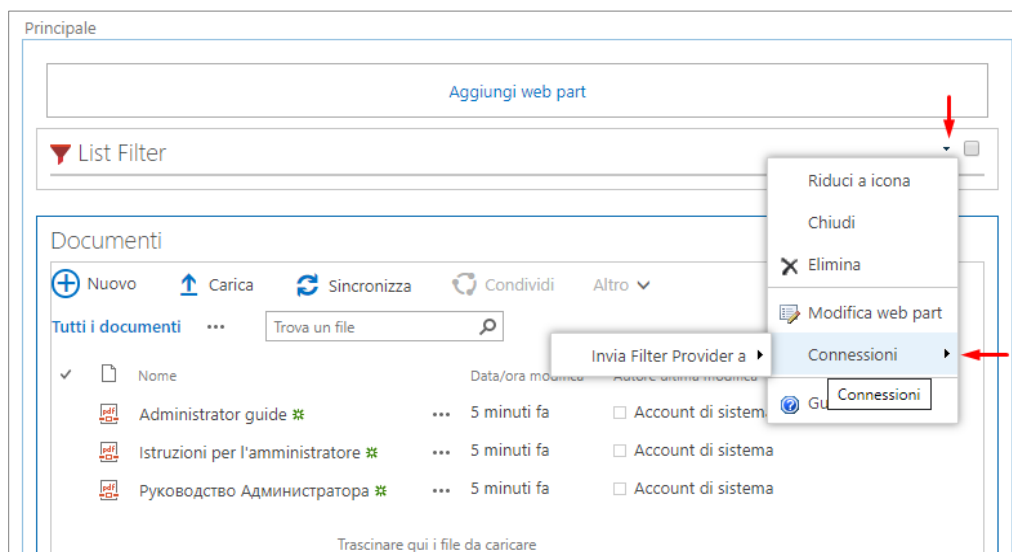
Principale

Aggiungi web part

List Filter

Riduci a icona

Chiudi

Elimina

Modifica web part

Connessioni

Gu

Connessioni

Invia Filter Provider a

Documenti

Nuovo

Carica

Sincronizza

Condividi

Altro

Tutti i documenti

•••

Trova un file

Nome

Data/ora modifica

Autore ultima modifica

Administrator guide

•••

5 minuti fa

Account di sistema

Istruzioni per l'amministratore

•••

5 minuti fa

Account di sistema

Руководство Администратора

•••

5 minuti fa

Account di sistema

Trascinare qui i file da caricare